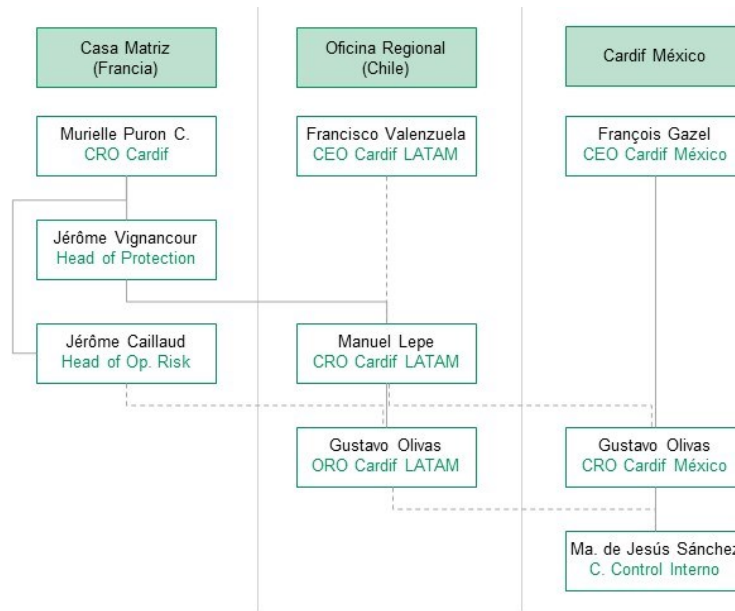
Casa Matriz (Francia)

Oficina Regional (Chile)

Cardif México

Murielle Puron C.
CRO Cardif

Francisco Valenzuela
CEO Cardif LATAM

François Gazel
CEO Cardif México

Jérôme Vignancour
Head of Protection

Jérôme Caillaud
Head of Op. Risk

Manuel Lepe
CRO Cardif LATAM

Gustavo Olivas
ORO Cardif LATAM

Gustavo Olivas
CRO Cardif México

Ma. de Jesús Sánchez
C. Control Interno